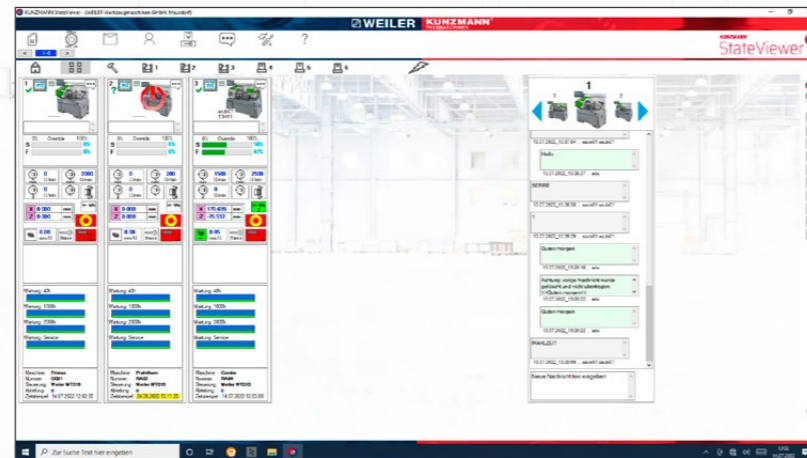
KUNZMANN StateViewer - (WEILER Werkzeugmaschinen GmbH, Mausdorf)

WEILER KUNZMANN

KUNZMANN StateViewer

1-6

?

1 2 3 4 5 6

1

Override 100%

S 0%

F 0%

Override 100%

S 0%

F 0%

Override 100%

S 58%

F 47%

Wartung 40h

Wartung 1000h

Wartung 2000h

Wartung Service

Maschine Primus

Nummer 0001

Steuerung Weiler WTC10

Zeitstempel 14.07.2022 12:02:35

Maschine Praktikant

Nummer 0402

Steuerung Weiler WTC10

Zeitstempel 24.06.2022 10:11:20

Maschine Condor

Nummer 0646

Steuerung Weiler WTC10

Zeitstempel 14.07.2022 12:03:00

Hallo

SERRE

Guten Morgen

Achtung: vorige Nachricht wurde gelesen und nicht übertragen

Guten Morgen

PAHLZUT

Neue Nachrichten eingeben

Zur Suche Text hier eingeben